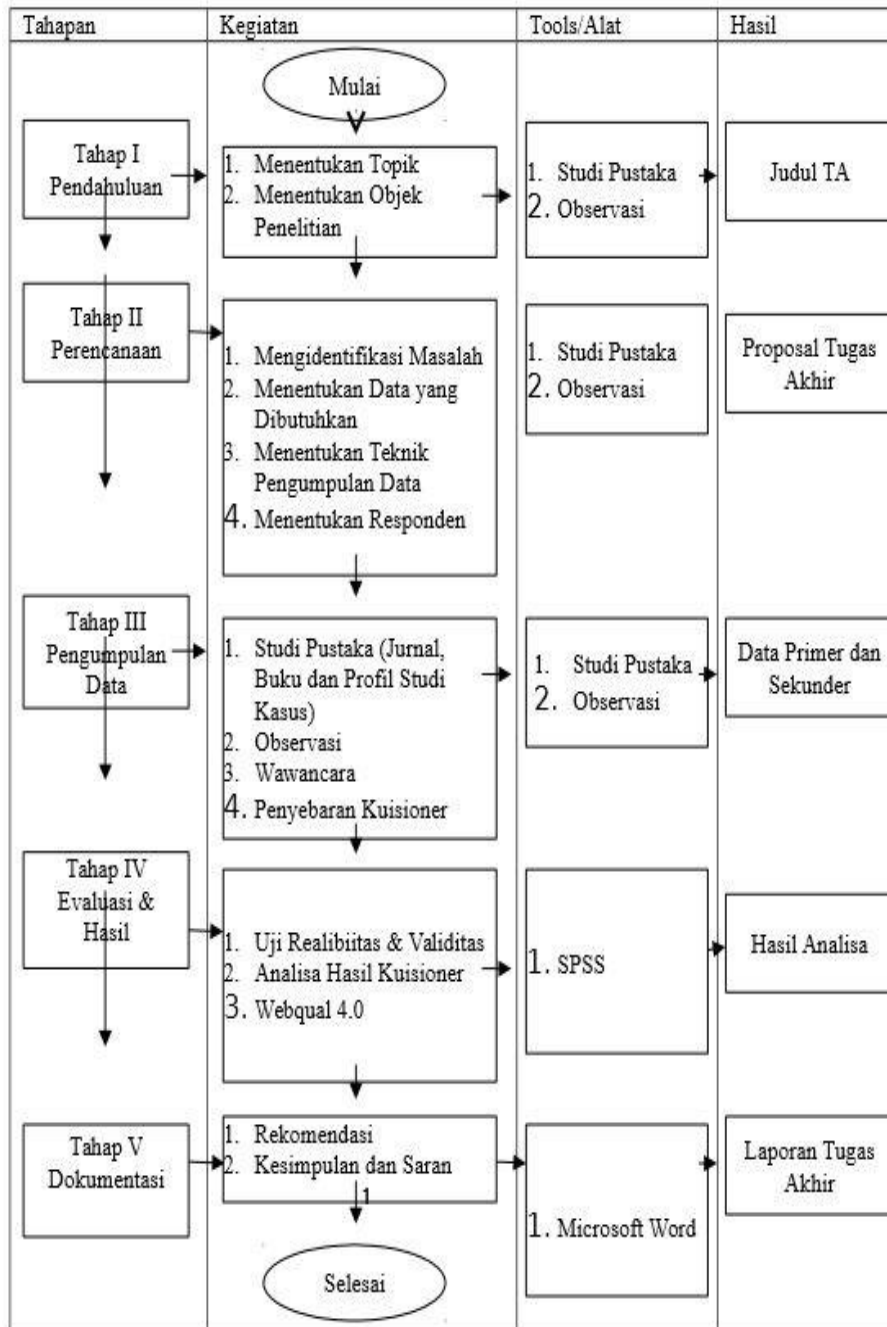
| Tahapan | Kegiatan | Tools/Alat | Hasil |
|---|---|---|---|
| | Mulai | | |
| Tahap I Pendahuluan | 1. Menentukan Topik 2. Menentukan Objek Penelitian | 1. Studi Pustaka 2. Observasi | Judul TA |
| Tahap II Perencanaan | 1. Mengidentifikasi Masalah 2. Menentukan Data yang Dibutuhkan 3. Menentukan Teknik Pengumpulan Data 4. Menentukan Responden | 1. Studi Pustaka 2. Observasi | Proposal Tugas Akhir |
| Tahap III Pengumpulan Data | 1. Studi Pustaka (Jurnal, Buku dan Profil Studi Kasus) 2. Observasi 3. Wawancara 4. Penyebaran Kuisioner | 1. Studi Pustaka 2. Observasi | Data Primer dan Sekunder |
| Tahap IV Evaluasi & Hasil | 1. Uji Realibiitas & Validitas 2. Analisa Hasil Kuisioner 3. Webqual 4.0 | 1. SPSS | Hasil Analisa |
| Tahap V Dokumentasi | 1. Rekomendasi 2. Kesimpulan dan Saran | 1. Microsoft Word | Laporan Tugas Akhir |
| | 1 | | |
| | Selesai | | |